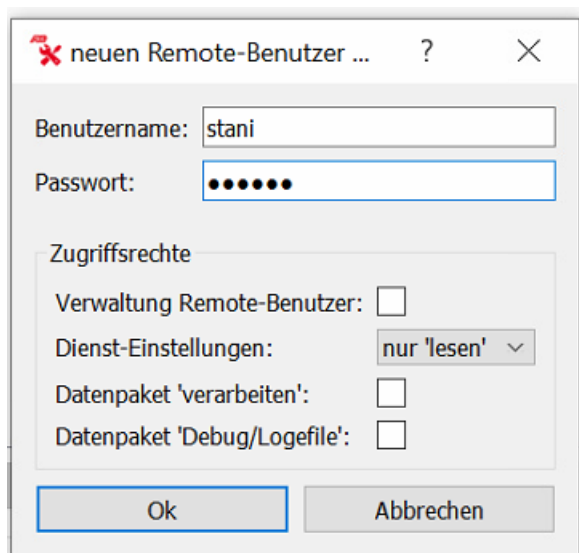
neuen Remote-Benutzer ... ? ×

Benutzername: stani

Passwort: ●●●●●●

Zugriffsrechte

Verwaltung Remote-Benutzer:

Dienst-Einstellungen: nur 'lesen'

Datenpaket 'verarbeiten':

Datenpaket 'Debug/Logefile':

Ok

Abbrechen